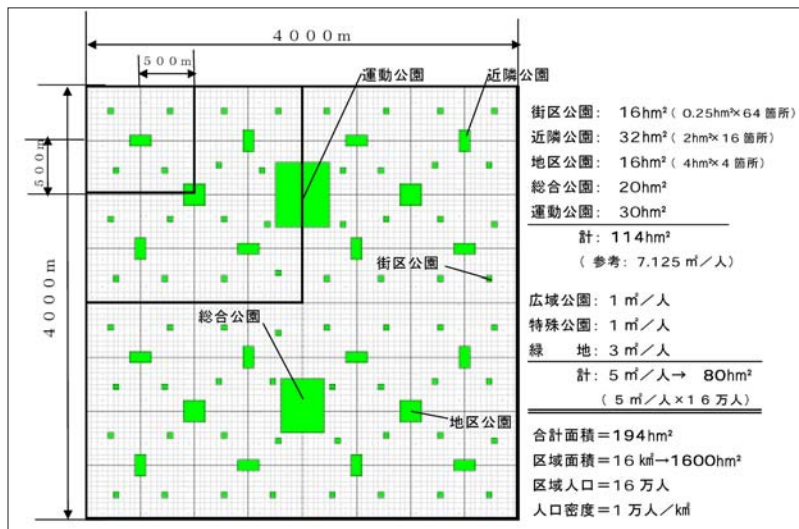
４０００ｍ

５００ｍ

５００ｍ

４０００ｍ

運動公園

近隣公園

街区公園

総合公園

地区公園

街区公園：　16hm²（0.25hm²×64 箇所）
近隣公園：　32hm²（2hm²×16 箇所）
地区公園：　16hm²（4hm²×4 箇所）
総合公園：　20hm²
運動公園：　30hm²
計：114hm²
（参考：7.125㎡／人）

広域公園：１㎡／人
特殊公園：１㎡／人
緑　地：３㎡／人
計：５㎡／人→　80hm²
（５㎡／人×１６万人）

合計面積＝194hm²
区域面積＝16㎢→1600hm²
区域人口＝16万人
人口密度＝1万人／㎢